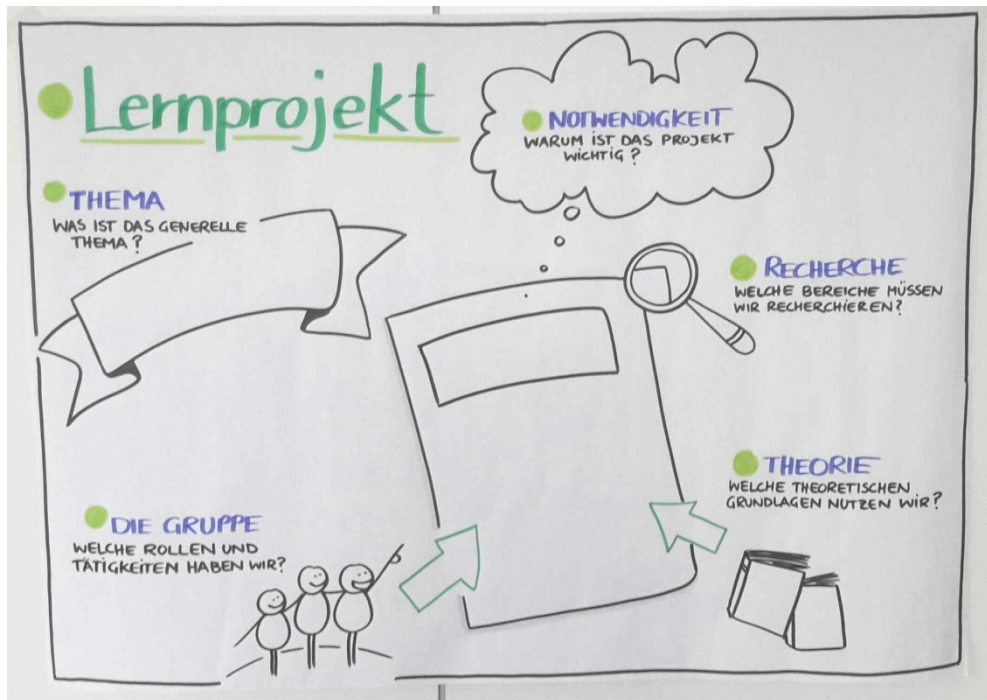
Lernprojekt

NOTWENDIGKEIT
WARUM IST DAS PROJEKT WICHTIG?

THEMA
WAS IST DAS GENERELLE THEMA?

RECHERCHE
WELCHE BEREICHE MÜSSEN WIR RECHERCHIEREN?

THEORIE
WELCHE THEORETISCHEN GRUNDLAGEN NUTZEN WIR?

DIE GRUPPE
WELCHE ROLLEN UND TÄTIGKEITEN HABEN WIR?